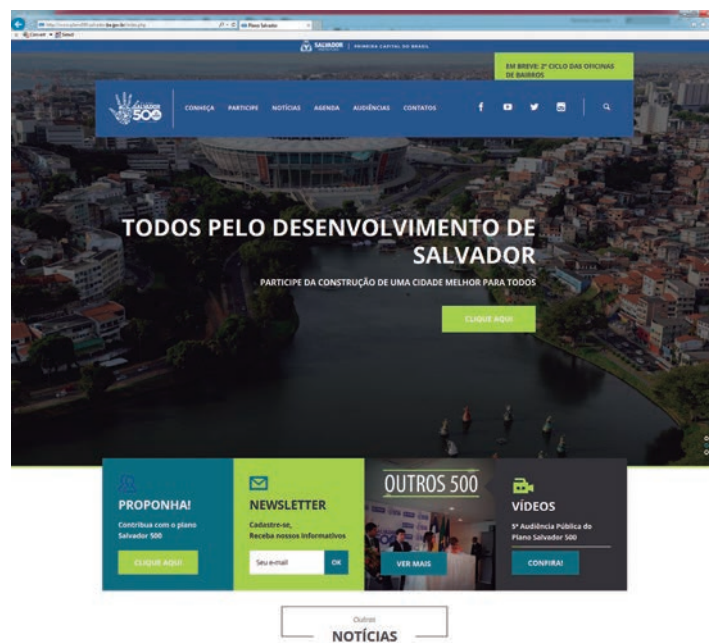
SALVADOR | PRIMEIRA CAPITAL DO BRASIL

EM BREVE: 2º CICLO DAS OFICINAS DE BAIRROS

SALVADOR 500

CONHEÇA PARTICIPE NOTÍCIAS AGENDA AUDIÊNCIAS CONTATOS

TODOS PELO DESENVOLVIMENTO DE SALVADOR

PARTICIPE DA CONSTRUÇÃO DE UMA CIDADE MELHOR PARA TODOS

CLIQUE AQUI

PROPONHA!

Contribua com o plano Salvador 500

CLIQUE AQUI

NEWSLETTER

Cadastre-se, Receba nossos informativos

Seu e-mail

OK

OUTROS 500

VER MAIS

VÍDEOS

5ª Audiência Pública do Plano Salvador 500

CONFIRA!

Outras

NOTÍCIAS